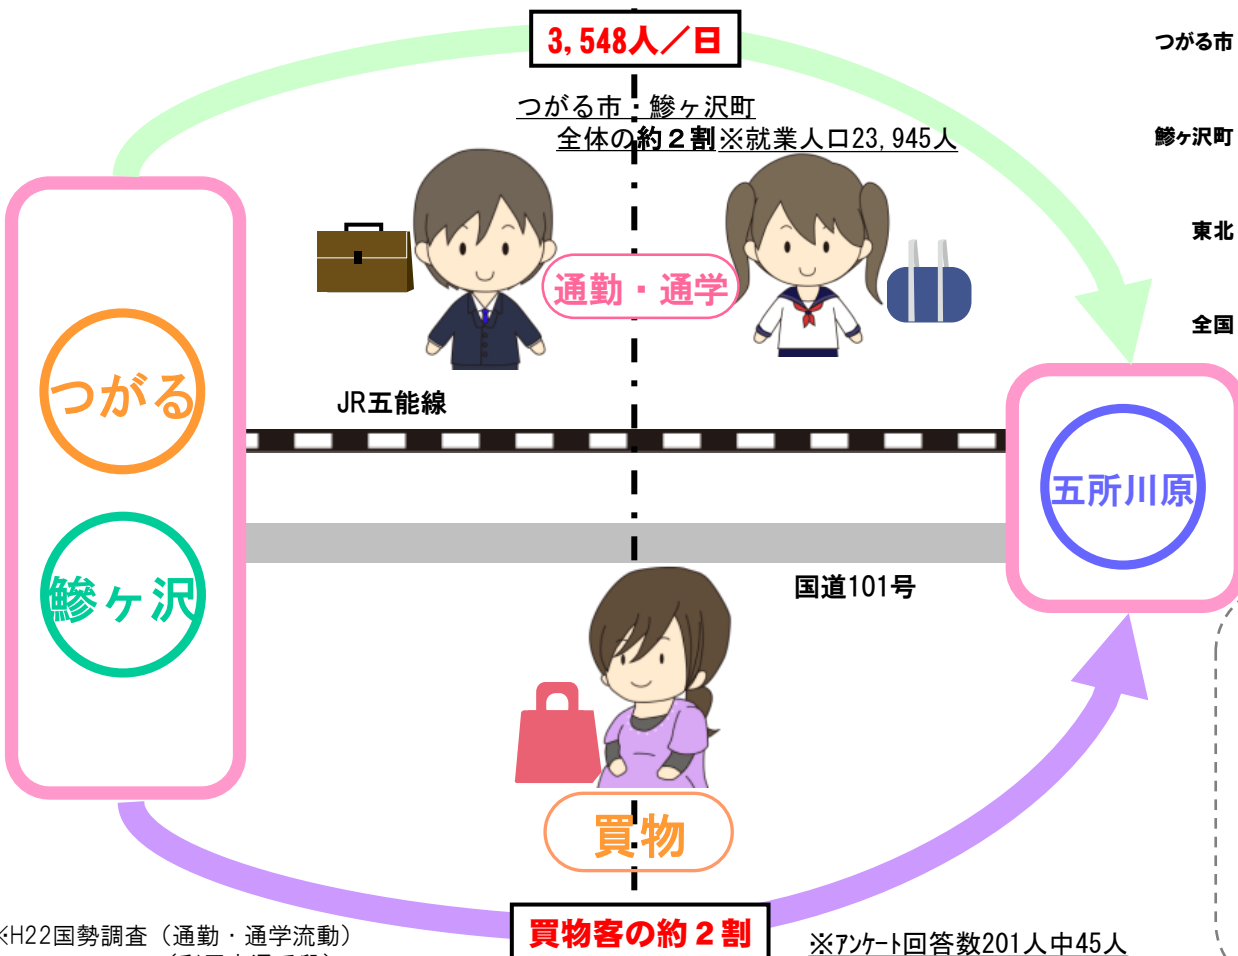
3,548人／日

つがる市・鰺ヶ沢町
全体の約２割※就業人口23,945人

つがる市
鰺ヶ沢町
東北
全国

通勤・通学

つがる
鰺ヶ沢

JR五能線

五所川原

国道101号

買物

※H22国勢調査（通勤・通学流動）

買物客の約２割

※アンケート回答数201人中45人